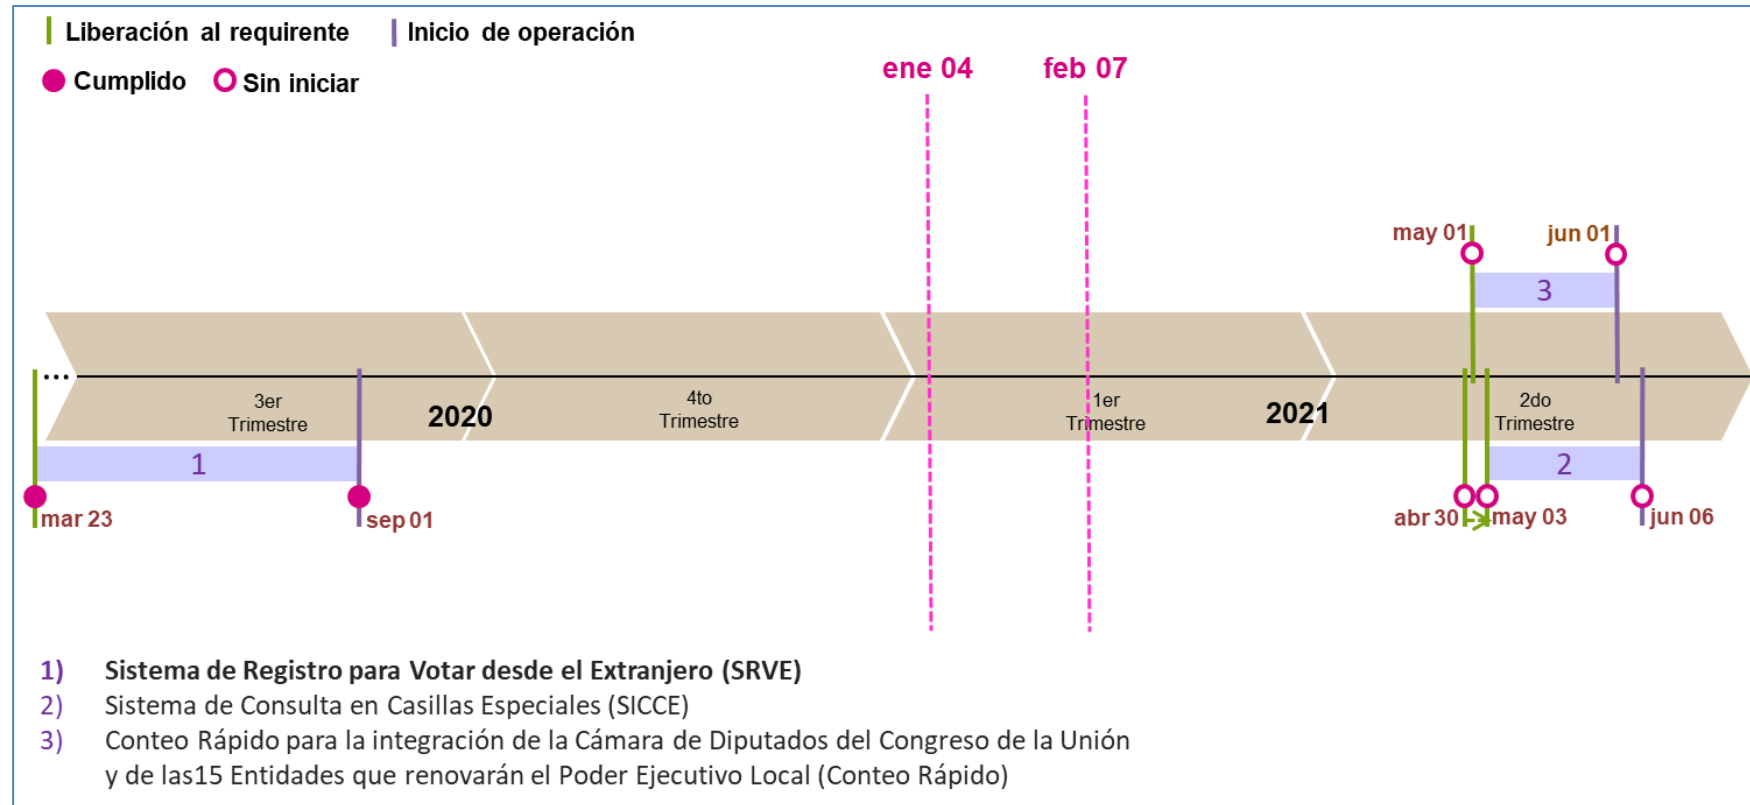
Liberación al requirente
Inicio de operación
Cumplido
Sin iniciar

ene 04
feb 07

may 01
jun 01
3

...
3er Trimestre
2020
4to Trimestre
1er Trimestre
2021
2do Trimestre

1
2

mar 23
sep 01
abr 30
may 03
jun 06

1) Sistema de Registro para Votar desde el Extranjero (SRVE)
2) Sistema de Consulta en Casillas Especiales (SICCE)
3) Conteo Rápido para la integración de la Cámara de Diputados del Congreso de la Unión y de las15 Entidades que renovarán el Poder Ejecutivo Local (Conteo Rápido)